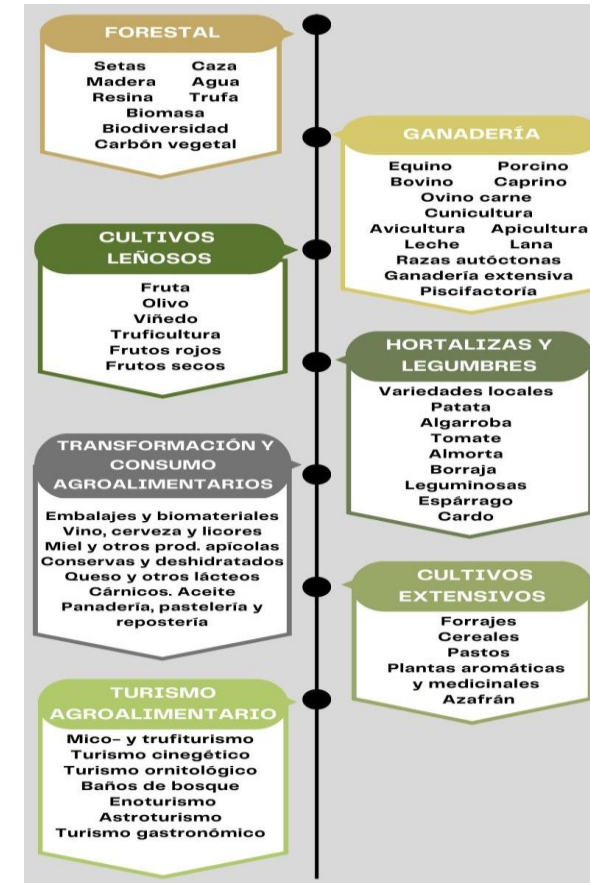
FORESTAL

Setas Caza
Madera Agua
Resina Trufa
Biomasa
Biodiversidad
Carbón vegetal

GANADERÍA

Equino Porcino
Bovino Caprino
Ovino carne
Cunicultura
Avicultura Apicultura
Leche Lana
Razas autóctonas
Ganadería extensiva
Piscifactoría

CULTIVOS LEÑOSOS

Fruta
Olivo
Viñedo
Truficultura
Frutos rojos
Frutos secos

HORTALIZAS Y LEGUMBRES

Variedades locales
Patata
Algarroba
Tomate
Almorta
Borraja
Leguminosas
Espárrago
Cardo

TRANSFORMACIÓN Y CONSUMO AGROALIMENTARIOS

Embalajes y biomateriales
Vino, cerveza y licores
Miel y otros prod. apícolas
Conservas y deshidratados
Queso y otros lácteos
Cárnicos. Aceite
Panadería, pastelería y repostería

CULTIVOS EXTENSIVOS

Forrajes
Cereales
Pastos
Plantas aromáticas y medicinales
Azafrán

TURISMO AGROALIMENTARIO

Mico- y trufiturismo
Turismo cinegético
Turismo ornitológico
Baños de bosque
Enoturismo
Astroturismo
Turismo gastronómico